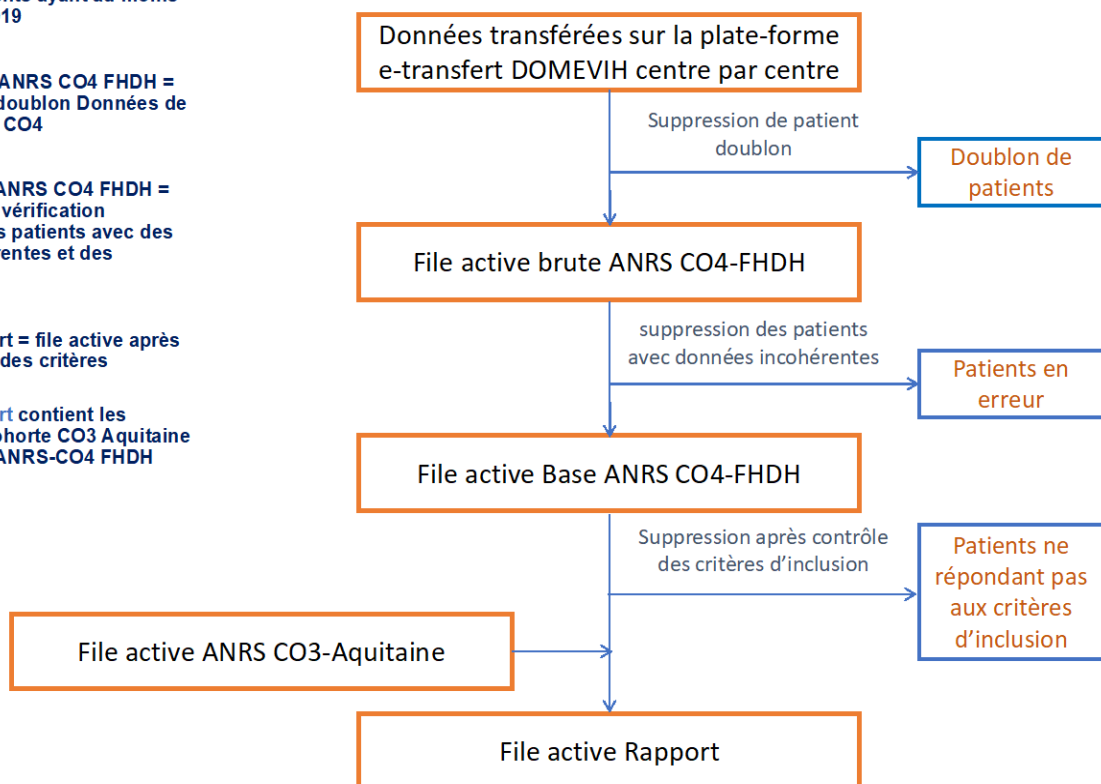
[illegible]nts ayant au même
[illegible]19

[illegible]ANRS CO4 FHDH =
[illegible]doublon Données de
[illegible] CO4

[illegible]ANRS CO4 FHDH =
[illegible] vérification
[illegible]s patients avec des
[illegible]entes et des

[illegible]rt = file active après
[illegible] des critères

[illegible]rt contient les
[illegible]ohorte CO3 Aquitaine
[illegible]ANRS-CO4 FHDH

Données transférées sur la plate-forme e-transfert DOMEVIH centre par centre

Suppression de patient doublon

Doublon de patients

File active brute ANRS CO4-FHDH

suppression des patients avec données incohérentes

Patients en erreur

File active Base ANRS CO4-FHDH

Suppression après contrôle des critères d'inclusion

Patients ne répondant pas aux critères d'inclusion

File active ANRS CO3-Aquitaine

File active Rapport